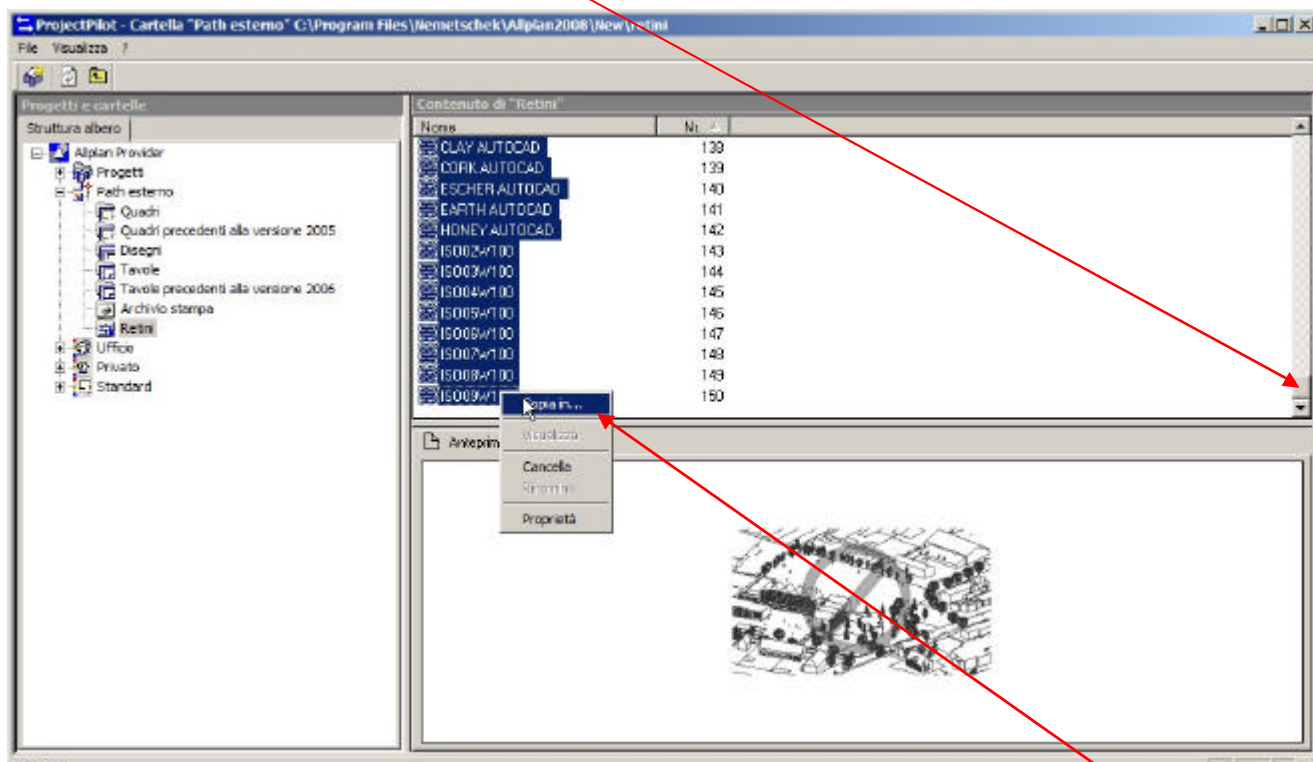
ProjectPilot - Cartella "Path esterno" C:\Program Files\Nemetschek\Allplan2008\New\retini

File Visualizza ?

Progetti e cartelle

Struttura albero

Allplan Provider
Progetti
Path esterno
Quadri
Quadri precedenti alla versione 2005
Disegni
Tavole
Tavole precedenti alla versione 2006
Archivio stampa
Retini
Ufficio
Privato
Standard

Contenuto di "Retini"

| Nome | Nr. |
|---|---|
| CLAY AUTOCAD | 138 |
| CORK AUTOCAD | 139 |
| ESCHER AUTOCAD | 140 |
| EARTH AUTOCAD | 141 |
| HONEY AUTOCAD | 142 |
| ISO02W100 | 143 |
| ISO03W100 | 144 |
| ISO04W100 | 145 |
| ISO05W100 | 146 |
| ISO06W100 | 147 |
| ISO07W100 | 148 |
| ISO08W100 | 149 |
| ISO09W1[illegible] | 150 |

Copia in ...
Visualizza
Cancella
Rinomina
Proprietà

Anteprim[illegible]